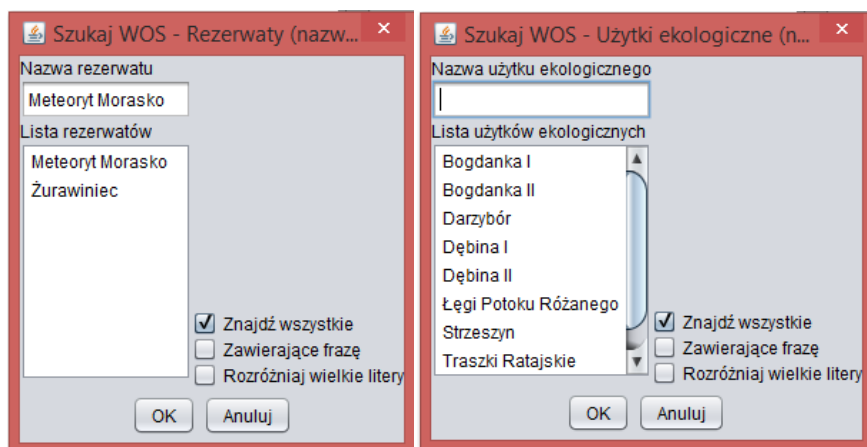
Szukaj WOS - Rezerwaty (nazw...

Nazwa rezerwatu

Meteoryt Morasko

Lista rezerwatów

Meteoryt Morasko
Żurawiniec

Znajdź wszystkie
Zawierające frazę
Rozróżniaj wielkie litery

OK
Anuluj

Szukaj WOS - Użytki ekologiczne (n...

Nazwa użytku ekologicznego

Lista użytków ekologicznych

Bogdanka I
Bogdanka II
Darzybór
Dębina I
Dębina II
Łęgi Potoku Różanego
Strzeszyn
Traszki Ratajskie

Znajdź wszystkie
Zawierające frazę
Rozróżniaj wielkie litery

OK
Anuluj